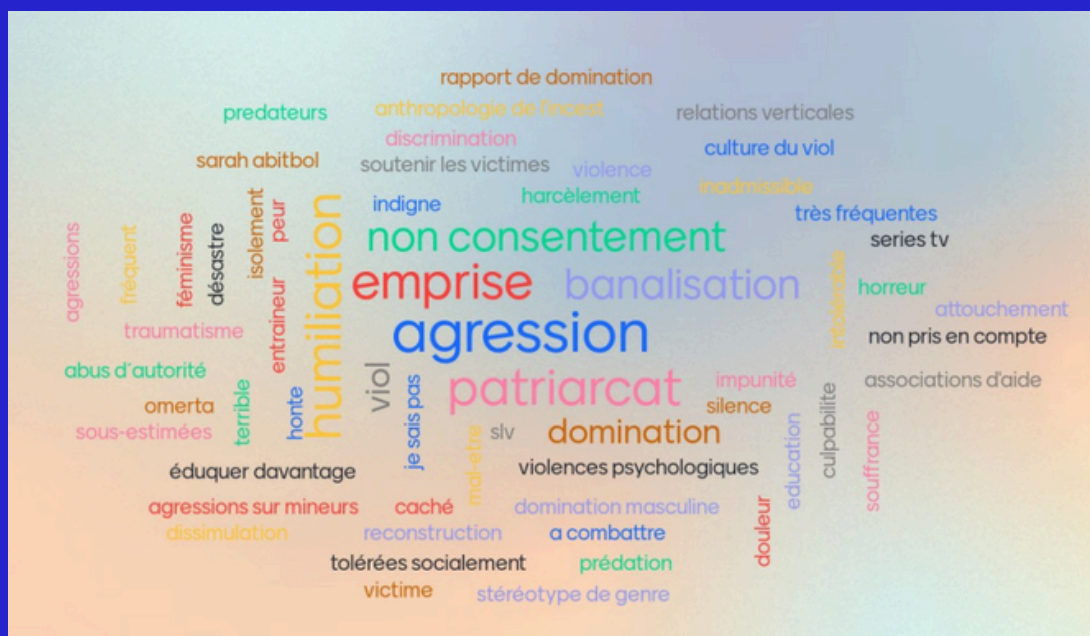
rapport de domination
predateurs
anthropologie de l'incest
relations verticales
discrimination
sarah abitbol
soutenir les victimes
violence
culture du viol
harcèlement
inadmissible
indigne
très fréquentes
non consentement
series tv
agressions
fréquent
féminisme
désastre
isolement
peur
humiliation
emprise
banalisation
intolérable
horreur
attouchement
entraineur
traumatisme
agression
non pris en compte
abus d'autorité
viol
patriarcat
impunité
associations d'aide
omerta
terrible
honte
je sais pas
silence
culpabilite
sous-estimées
slv
domination
education
souffrance
mal-être
éduquer davantage
violences psychologiques
agressions sur mineurs
caché
domination masculine
douleur
dissimulation
reconstruction
a combattre
tolérées socialement
prédation
victime
stéréotype de genre